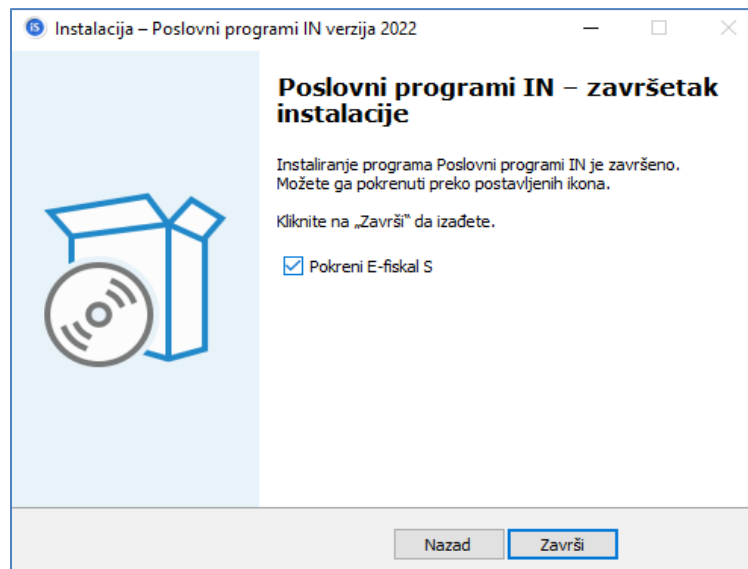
IS Instalacija – Poslovni programi IN verzija 2022

Poslovni programi IN – završetak instalacije

Instaliranje programa Poslovni programi IN je završeno. Možete ga pokrenuti preko postavljenih ikona.

Kliknite na „Završi“ da izađete.

Pokreni E-fiskal S

Nazad
Završi